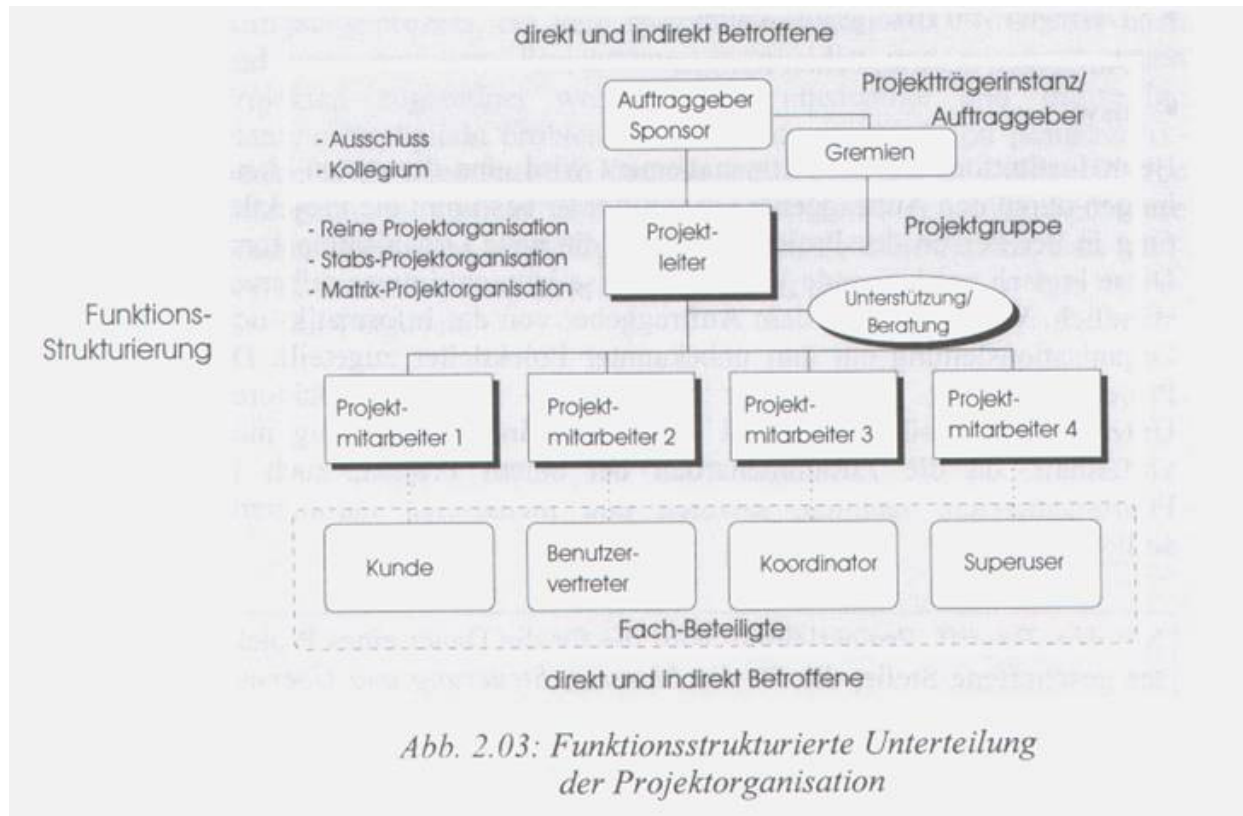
direkt und indirekt Betroffene

Auftraggeber Sponsor

Projektträgerinstanz/ Auftraggeber

- Ausschuss
- Kollegium

Gremien

- Reine Projektorganisation
- Stabs-Projektorganisation
- Matrix-Projektorganisation

Projektleiter

Projektgruppe

Funktions-Strukturierung

Unterstützung/ Beratung

Projektmitarbeiter 1

Projektmitarbeiter 2

Projektmitarbeiter 3

Projektmitarbeiter 4

Kunde

Benutzervertreter

Koordinator

Superuser

Fach-Beteiligte

direkt und indirekt Betroffene

*Abb. 2.03: Funktionsstrukturierte Unterteilung der Projektorganisation*